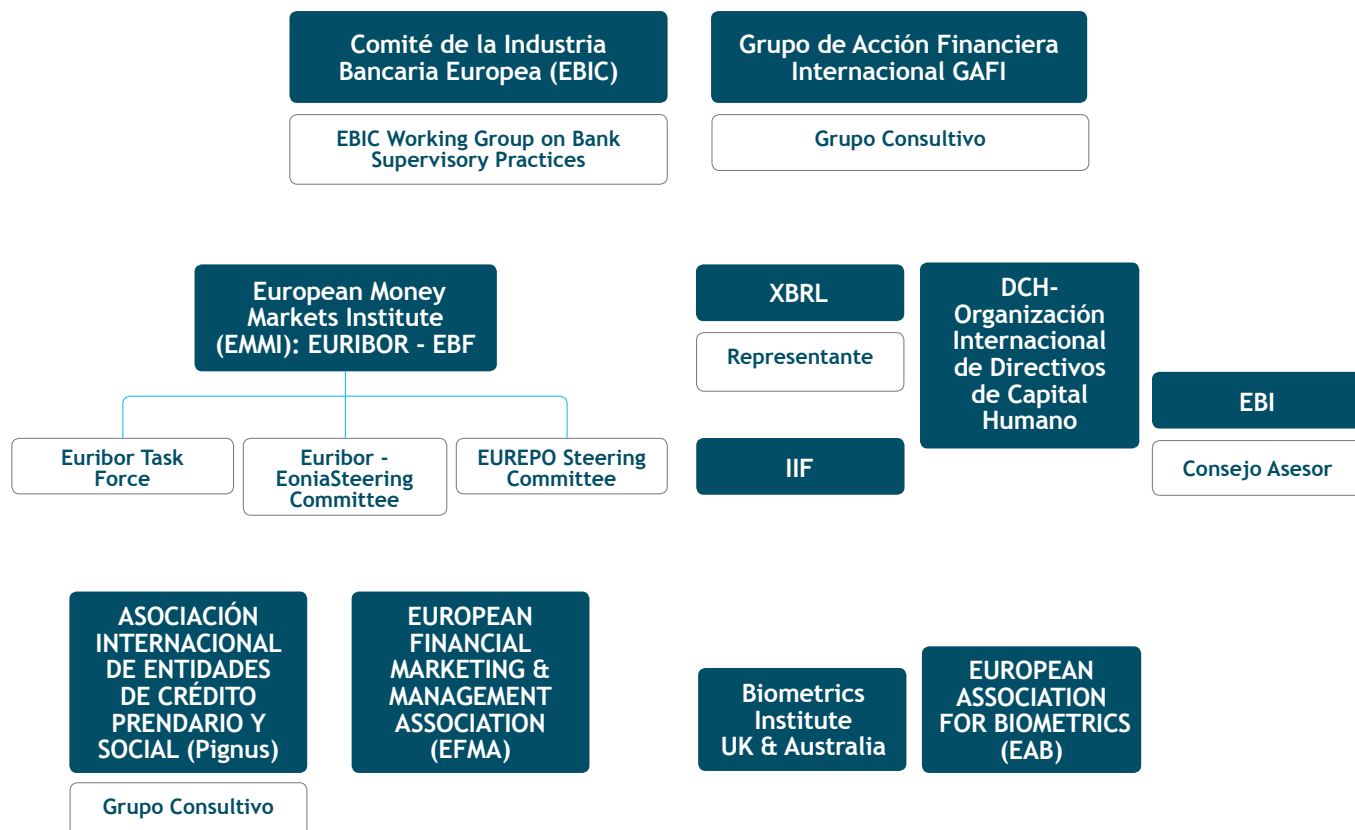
Comité de la Industria Bancaria Europea (EBIC)

EBIC Working Group on Bank Supervisory Practices

Grupo de Acción Financiera Internacional GAFI

Grupo Consultivo

European Money Markets Institute (EMMI): EURIBOR - EBF

Euribor Task Force

Euribor - EoniaSteering Committee

EUREPO Steering Committee

XBRL

Representante

IIF

DCH- Organización Internacional de Directivos de Capital Humano

EBI

Consejo Asesor

ASOCIACIÓN INTERNACIONAL DE ENTIDADES DE CRÉDITO PRENDARIO Y SOCIAL (Pignus)

Grupo Consultivo

EUROPEAN FINANCIAL MARKETING & MANAGEMENT ASSOCIATION (EFMA)

Biometrics Institute UK & Australia

EUROPEAN ASSOCIATION FOR BIOMETRICS (EAB)